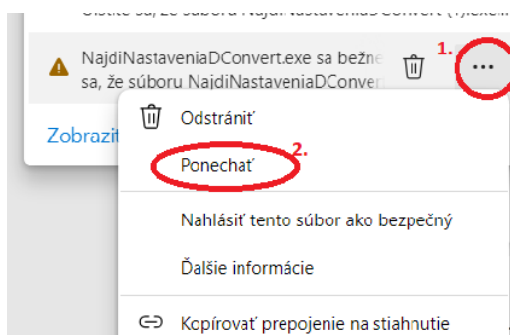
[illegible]

NajdiNastaveniaDConvert.exe sa bežne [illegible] sa, že súboru NajdiNastaveniaDConvert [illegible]

1.

...

Zobrazi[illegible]

Odstrániť

2.

Ponechať

Nahlásiť tento súbor ako bezpečný

Ďalšie informácie

Kopírovať prepojenie na stiahnutie